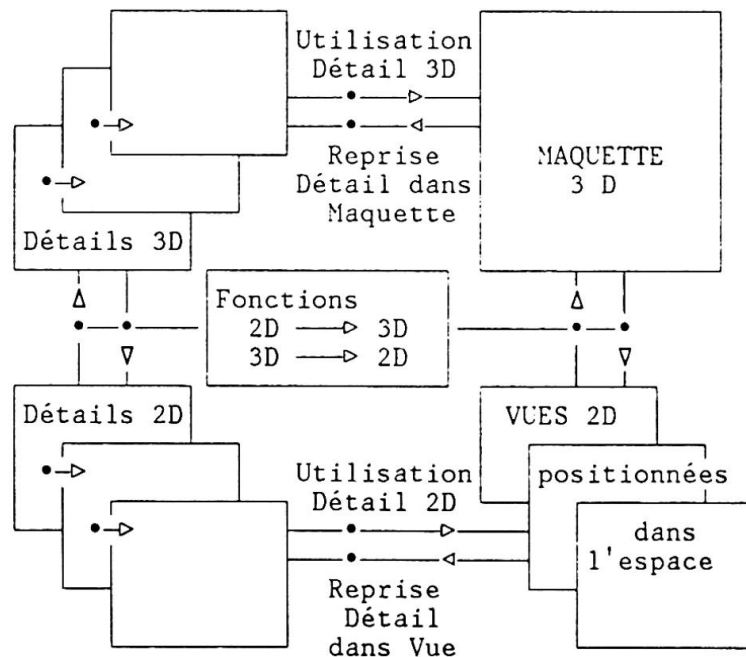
Utilisation Détail 3D

Reprise Détail dans Maquette

MAQUETTE 3 D

Détails 3D

Fonctions
2D ⟶ 3D
3D ⟶ 2D

Détails 2D

VUES 2D

positionnées

dans l'espace

Utilisation Détail 2D

Reprise Détail dans Vue